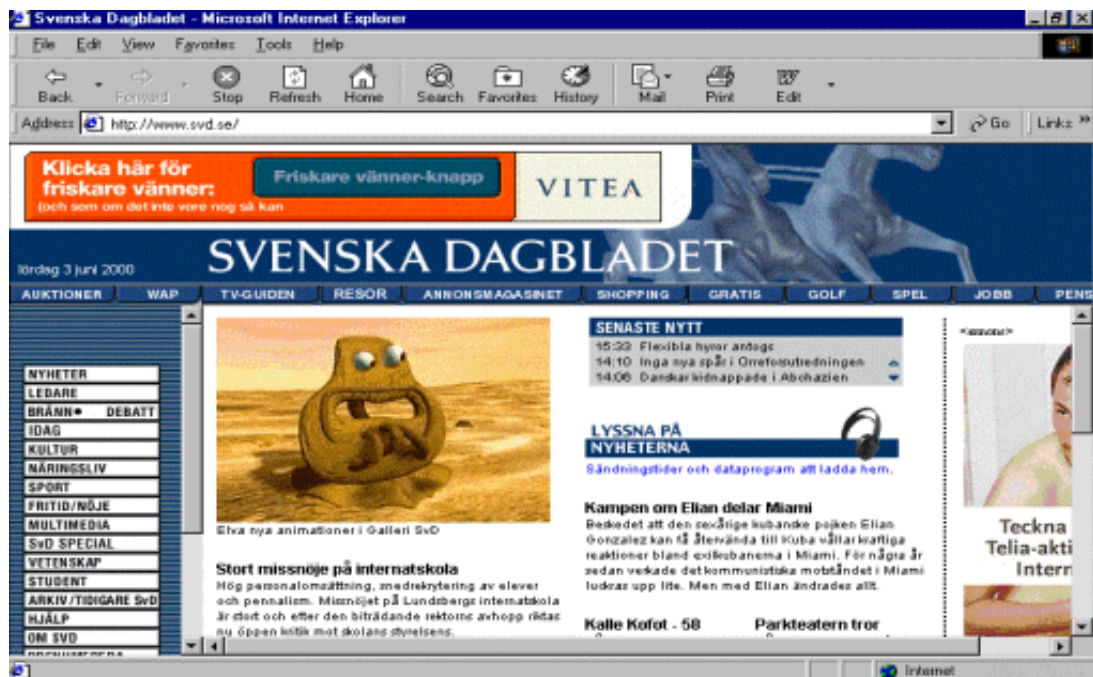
Svenska Dagbladet - Microsoft Internet Explorer

File Edit View Favorites Tools Help

Back Forward Stop Refresh Home Search Favorites History Mail Print Edit

Address http://www.svd.se/ Go Links

Klicka här för friskare vänner:
(och som om det inte vore nog så kan
Friskare vänner-knapp
VITEA

lördag 3 juni 2000
SVENSKA DAGBLADET

AUKTIONER WAP TV-GUIDEN RESOR ANNONSMAGASINET SHOPPING GRATIS GOLF SPEL JOBB PENS

NYHETER
LEDARE
BRÄNN● DEBATT
IDAG
KULTUR
NÄRINGSLIV
SPORT
FRITID/NÖJE
MULTIMEDIA
SvD SPECIAL
VETENSKAP
STUDENT
ARKIV/TIDIGARE SvD
HJÄLP
OM SVD

Elva nya animationer i Galleri SvD

Stort missnöje på internatskola
Hög personalomsättning, snedrekrytering av elever och pennalism. Missnöjet på Lundsbergs internatskola är stort och efter den biträdande rektorns avhopp riktas nu öppen kritik mot skolans styrelsens.

SENASTE NYTT
15:33 Flexibla hyror antogs
14:10 Inga nya spår i Orrefors-utredningen
14:06 Danskar kidnappade i Abchazien

LYSSNA PÅ
NYHETERNA
Sändningstider och dataprogram att ladda hem.

Kampen om Elian delar Miami
Beskedet att den sexårige kubanske pojken Elian Gonzalez kan få återvända till Kuba väller kraftiga reaktioner bland exilkubanerna i Miami. För några år sedan verkade det kommunistiska motståndet i Miami ludkras upp lite. Men med Elian ändrades allt.

Kalle Kofot - 58

Parkteatern tror

<annons>

Teckna
Telia-akti
Intern

Internet